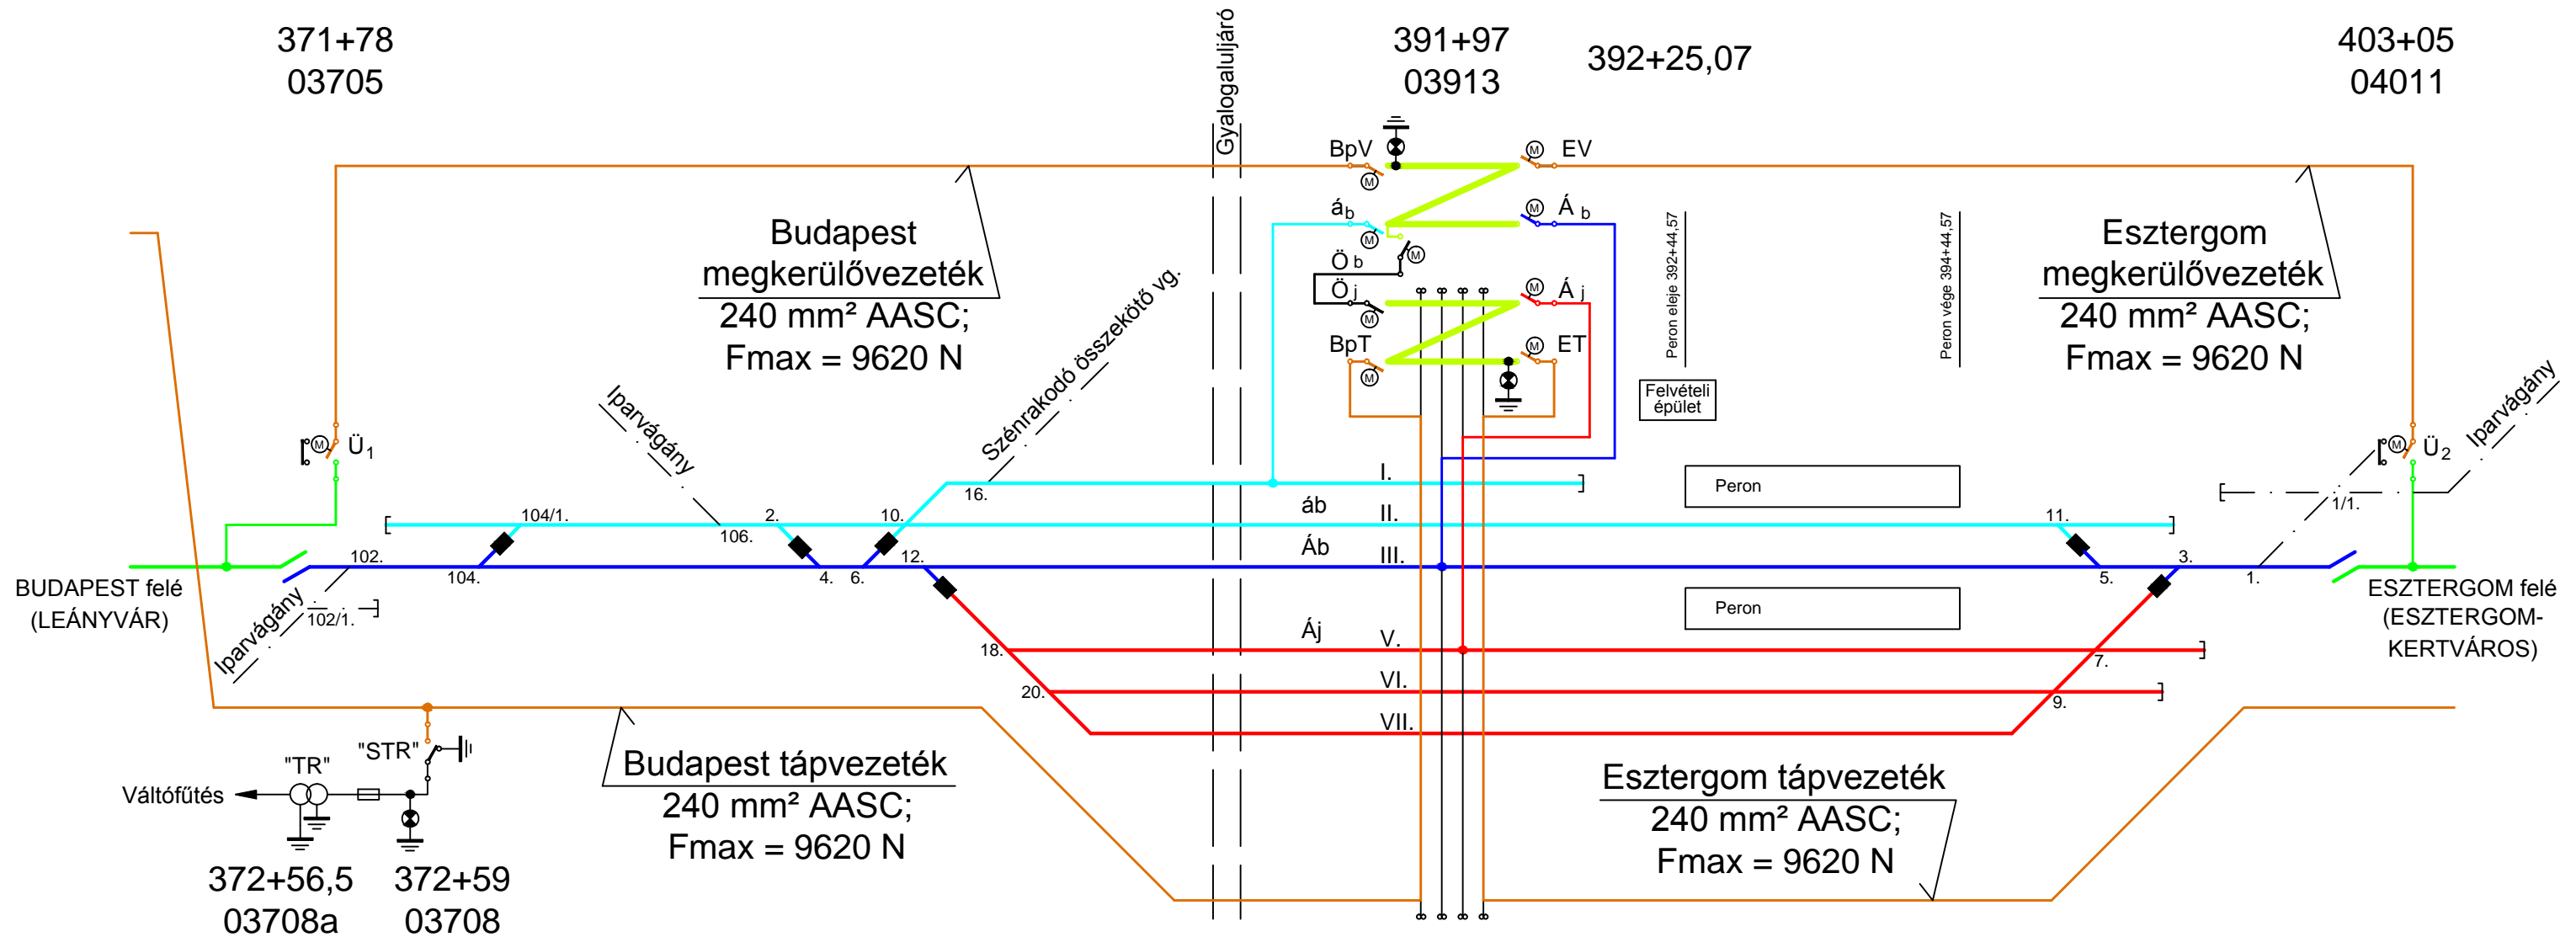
371+78
03705

Gyalogaluljáró

391+97
03913

392+25,07

403+05
04011

BpV
EV
á b
Á b
Ö b
Ö j
Á j
BpT
ET

Budapest megkerülővezeték
240 mm² AASC;
Fmax = 9620 N

Esztergom megkerülővezeték
240 mm² AASC;
Fmax = 9620 N

Peron eleje 392+44,57
Peron vége 394+44,57

Felvételi épület

Ü 1
Ü 2

Iparvágány
Szénrakodó összekötő vg.
Iparvágány

16.
I.
áb
II.
Áb
III.
104/1.
2.
10.
106.
102.
104.
4.
6.
12.
11.
5.
3.
1.
1/1.
Peron
Peron

BUDAPEST felé
(LEÁNYVÁR)

ESZTERGOM felé
(ESZTERGOM-KERTVÁROS)

Iparvágány
102/1.

18.
Áj
V.
7.
20.
VI.
9.
VII.

"STR"
"TR"
Váltófűtés

Budapest tápvezeték
240 mm² AASC;
Fmax = 9620 N

Esztergom tápvezeték
240 mm² AASC;
Fmax = 9620 N

372+56,5
03708a

372+59
03708